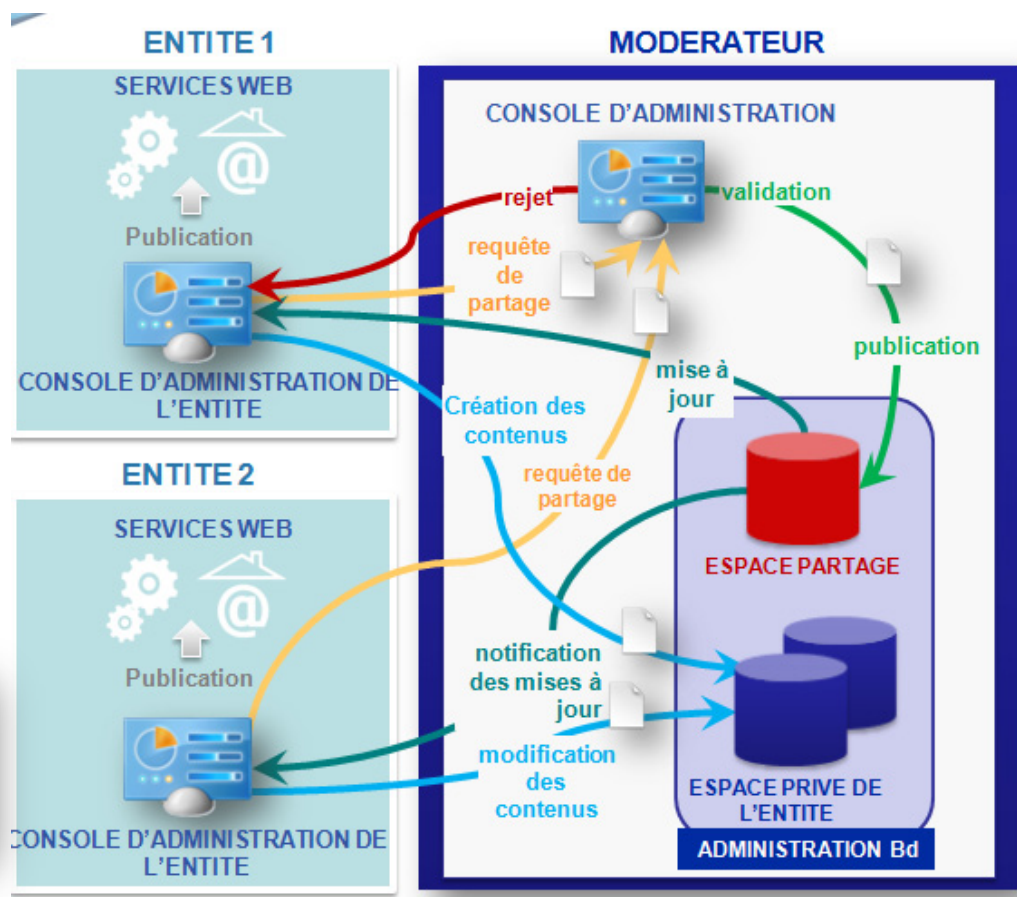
ENTITE 1

SERVICES WEB

Publication

CONSOLE D'ADMINISTRATION DE L'ENTITE

ENTITE 2

SERVICES WEB

Publication

CONSOLE D'ADMINISTRATION DE L'ENTITE

MODERATEUR

CONSOLE D'ADMINISTRATION

rejet

validation

requête de partage

publication

mise à jour

Création des contenus

requête de partage

ESPACE PARTAGE

notification des mises à jour

modification des contenus

ESPACE PRIVE DE L'ENTITE

ADMINISTRATION Bd